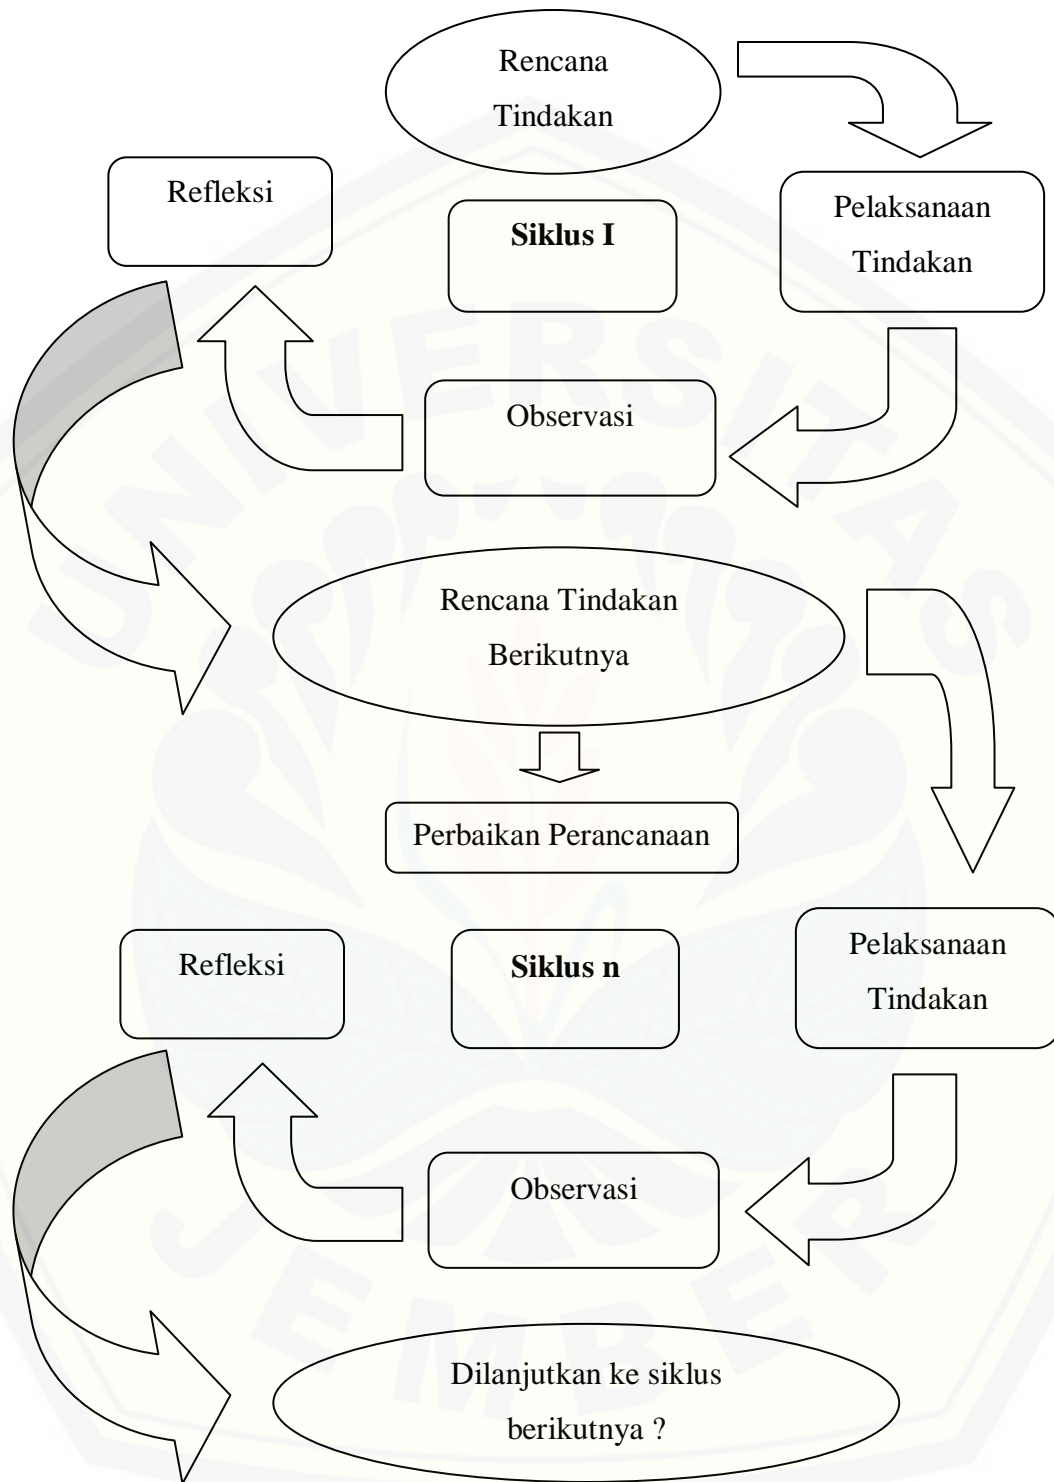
Rencana Tindakan

Refleksi

Siklus I

Pelaksanaan Tindakan

Observasi

Rencana Tindakan Berikutnya

Perbaikan Perancanaan

Refleksi

Siklus n

Pelaksanaan Tindakan

Observasi

Dilanjutkan ke siklus berikutnya ?